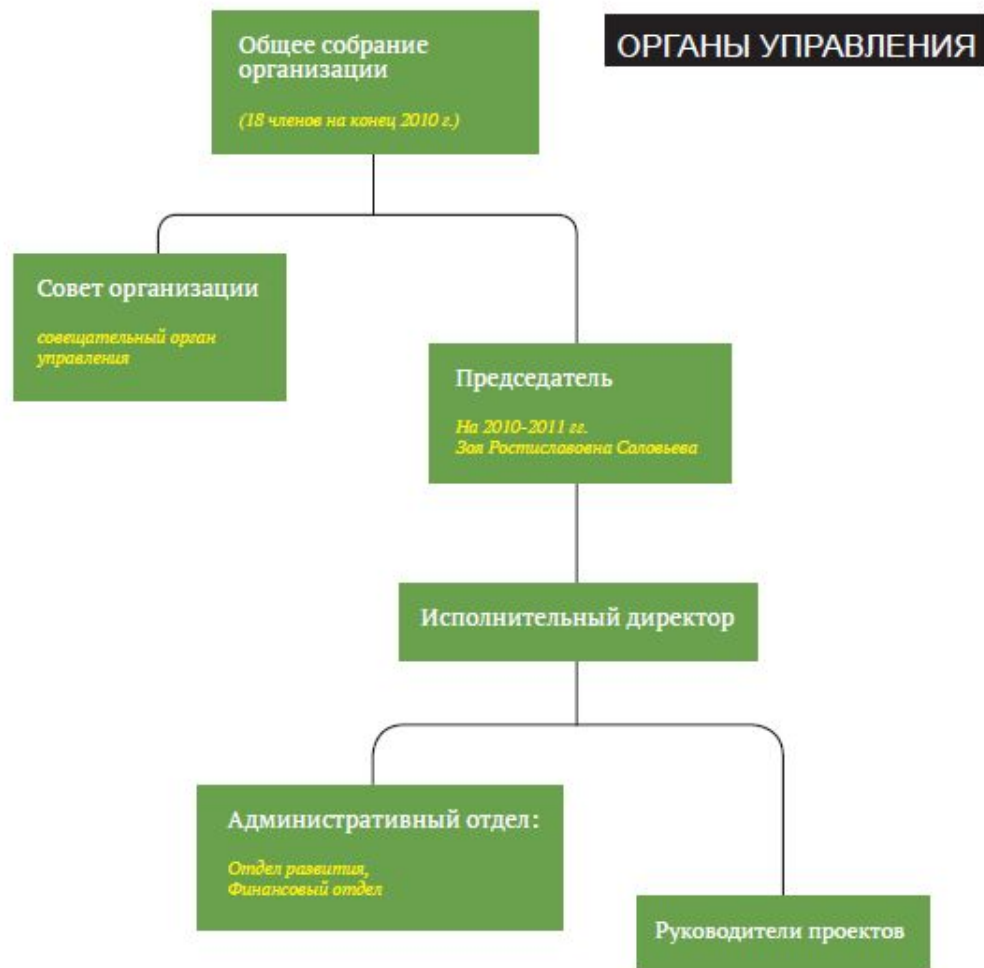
ОРГАНЫ УПРАВЛЕНИЯ

Общее собрание организации

(18 членов на конец 2010 г.)

Совет организации

совещательный орган управления

Председатель

На 2010-2011 гг.
Зоя Ростиславовна Соловьева

Исполнительный директор

Административный отдел:

Отдел развития,
Финансовый отдел

Руководители проектов